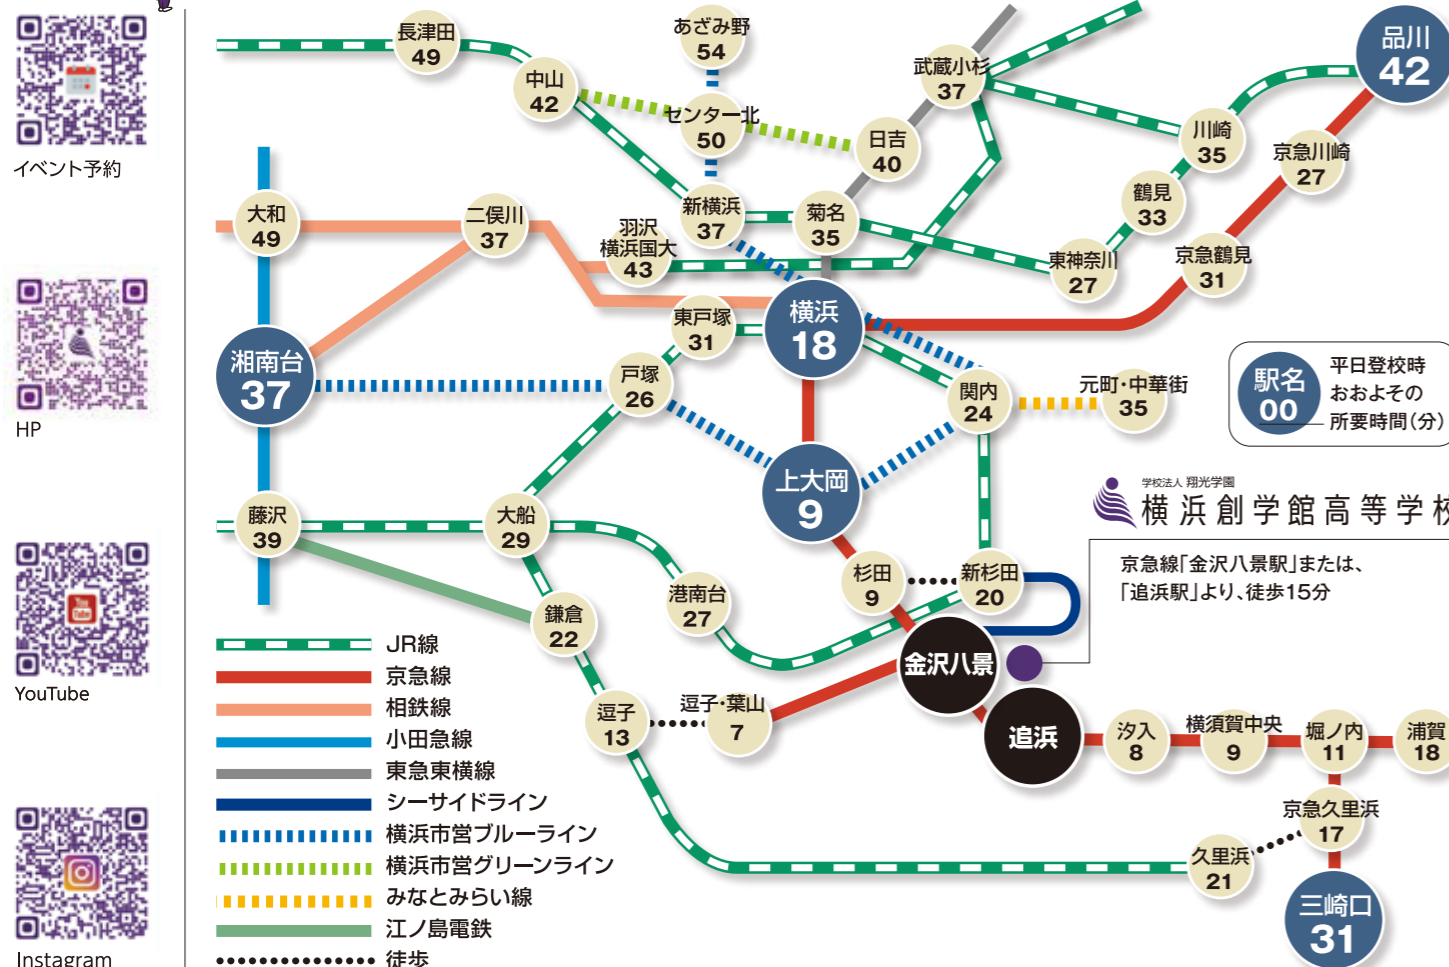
イベント予約

HP

YouTube

Instagram

長津田 49
あざみ野 54
中山 42
センター北 50
日吉 40
武蔵小杉 37
品川 42
川崎 35
京急川崎 27
鶴見 33
大和 49
二俣川 37
新横浜 37
菊名 35
羽沢横浜国大 43
東神奈川 27
京急鶴見 31
東戸塚 31
横浜 18
湘南台 37
戸塚 26
関内 24
元町・中華街 35
駅名 00
平日登校時 おおよその 所要時間(分)
上大岡 9
学校法人 翔光学園
横浜創学館高等学校
藤沢 39
大船 29
京急線「金沢八景駅」または、「追浜駅」より、徒歩15分
杉田 9
新杉田 20
港南台 27
鎌倉 22
金沢八景
追浜
逗子・葉山 7
逗子 13
汐入 8
横須賀中央 9
堀ノ内 11
浦賀 18
京急久里浜 17
久里浜 21
三崎口 31

JR線
京急線
相鉄線
小田急線
東急東横線
シーサイドライン
横浜市営ブルーライン
横浜市営グリーンライン
みなとみらい線
江ノ島電鉄
徒歩